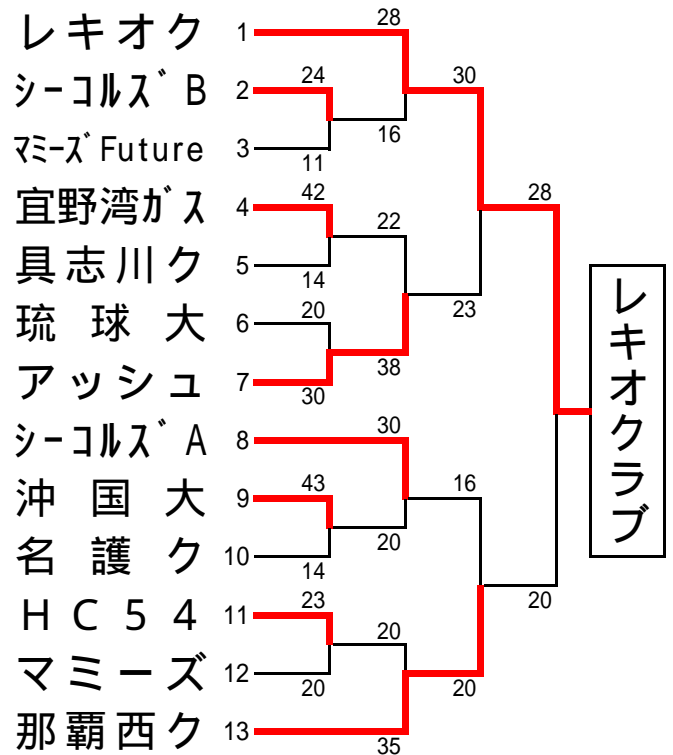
レキオク 1
シーコルズB 2
マミーズFuture 3
宜野湾ガス 4
具志川ク 5
琉球大 6
アッシュ 7
シーコルズA 8
沖国大 9
名護ク 10
HC54 11
マミーズ 12
那覇西ク 13

28
24
11
30
16
42
14
22
20
30
38
23
28
30
43
14
20
16
23
20
20
20
35
20

レキオクラブ